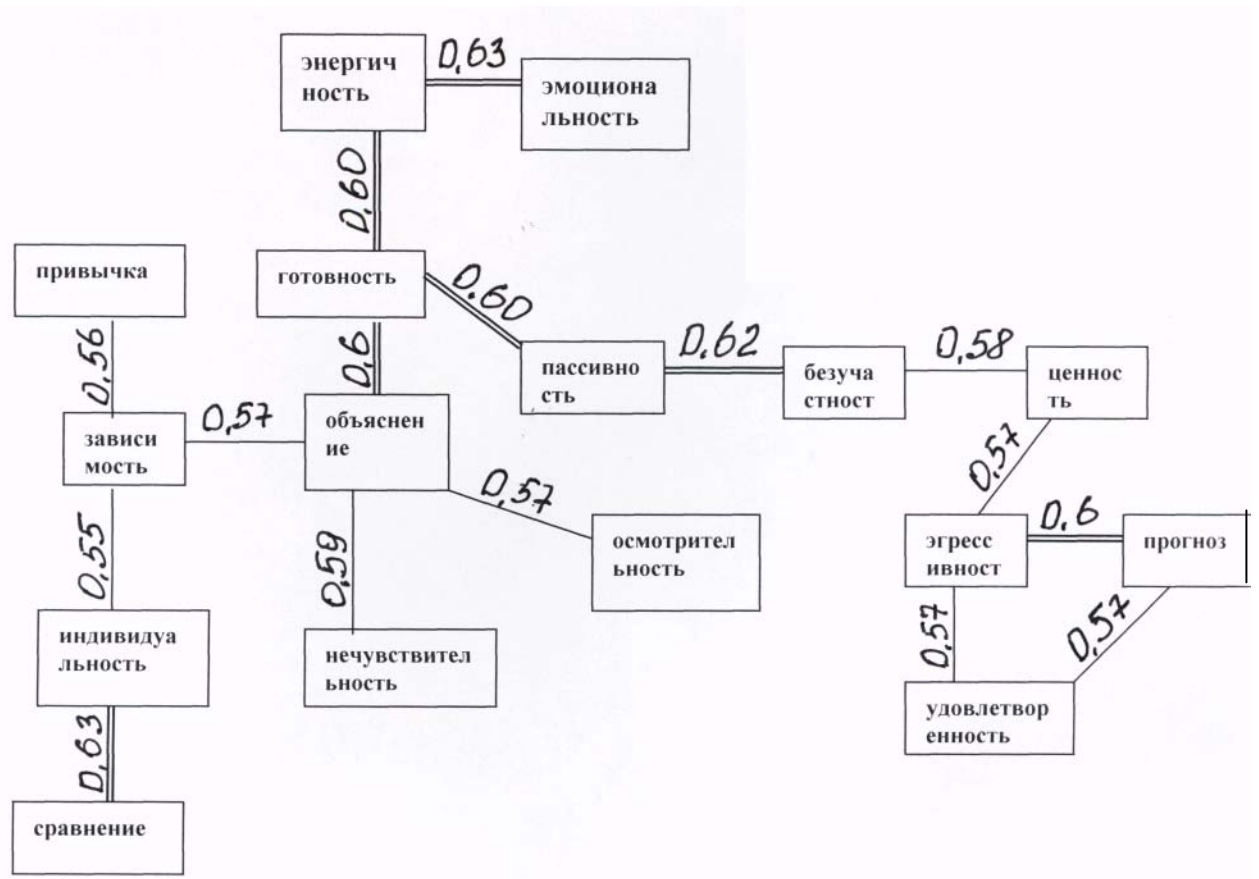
энергичность
0,63
эмоциональность
0,60
привычка
готовность
0,60
0,56
0,6
пассивность
0,62
безучастност
0,58
ценность
зависимость
0,57
объяснение
0,57
0,57
осмотрительность
эгрессивност
0,6
прогноз
0,55
0,59
индивидуальность
нечувствительность
0,57
0,57
удовлетворенность
0,63
сравнение